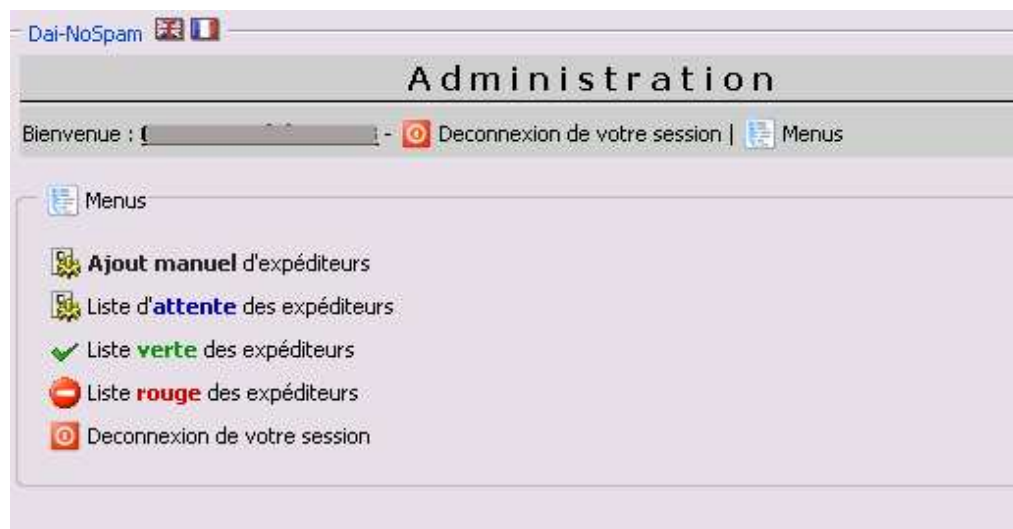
Dai-NoSpam

Administration

Bienvenue : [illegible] - Deconnexion de votre session | Menus

Menus

**Ajout manuel** d'expéditeurs

Liste d'**attente** des expéditeurs

Liste **verte** des expéditeurs

Liste **rouge** des expéditeurs

Deconnexion de votre session